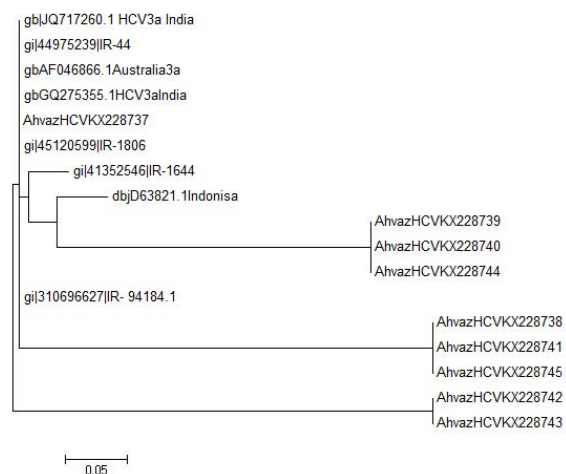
gb|JQ717260.1 HCV3a India
gi|44975239|IR-44
gbAF046866.1Australia3a
gbGQ275355.1HCV3aIndia
AhvazHCVKX228737
gi|45120599|IR-1806
gi|41352546|IR-1644
dbjD63821.1Indonisa
AhvazHCVKX228739
AhvazHCVKX228740
AhvazHCVKX228744
gi|310696627|IR- 94184.1
AhvazHCVKX228738
AhvazHCVKX228741
AhvazHCVKX228745
AhvazHCVKX228742
AhvazHCVKX228743
0.05